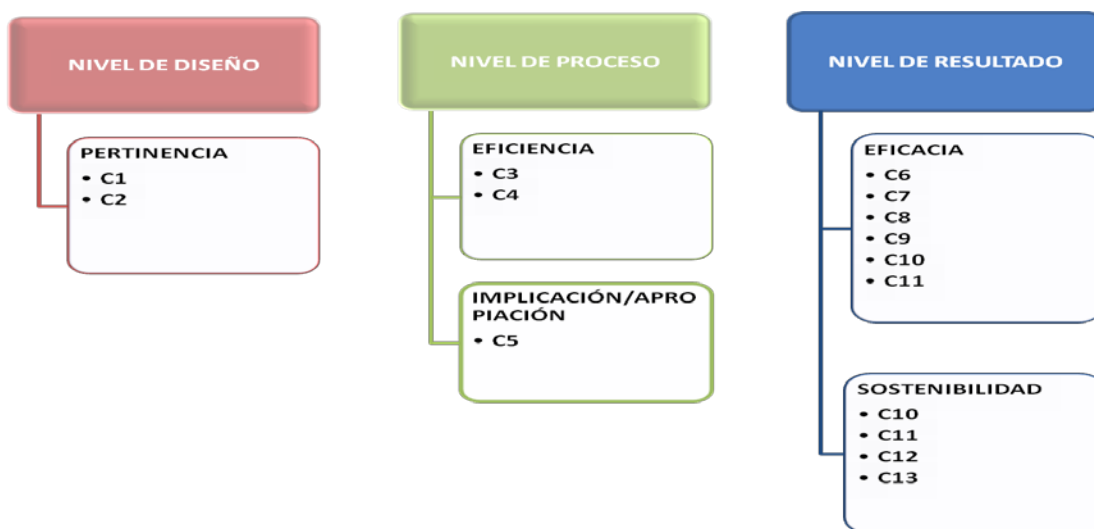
NIVEL DE DISEÑO

PERTINENCIA
- C1
- C2

NIVEL DE PROCESO

EFICIENCIA
- C3
- C4

IMPLICACIÓN/APROPIACIÓN
- C5

NIVEL DE RESULTADO

EFICACIA
- C6
- C7
- C8
- C9
- C10
- C11

SOSTENIBILIDAD
- C10
- C11
- C12
- C13